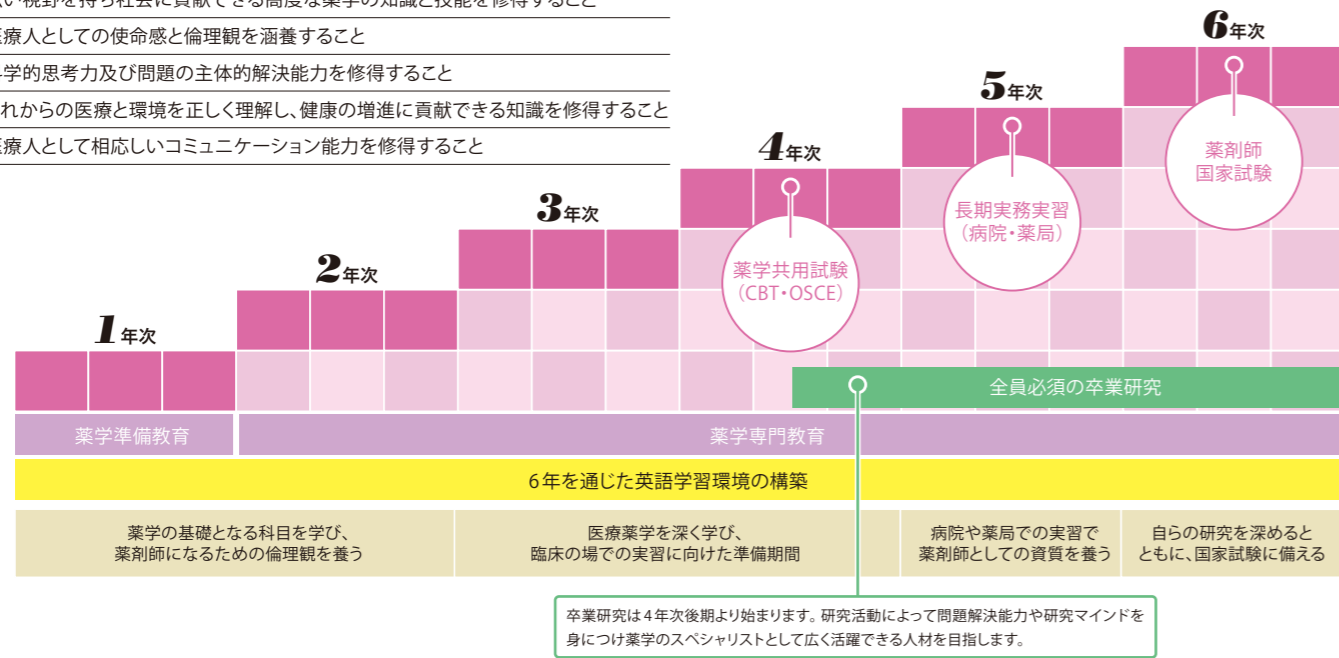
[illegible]い視野を持ち社会に貢献できる高度な薬学の知識と技能を修得すること
医療人としての使命感と倫理観を涵養すること
学的思考力及び問題の主体的解決能力を修得すること
れからの医療と環境を正しく理解し、健康の増進に貢献できる知識を修得すること
医療人として相応しいコミュニケーション能力を修得すること

1年次
2年次
3年次
4年次
5年次
6年次

薬学共用試験
（CBT・OSCE）

長期実務実習
（病院・薬局）

薬剤師
国家試験

全員必須の卒業研究

薬学準備教育
薬学専門教育

6年を通じた英語学習環境の構築

薬学の基礎となる科目を学び、
薬剤師になるための倫理観を養う

医療薬学を深く学び、
臨床の場での実習に向けた準備期間

病院や薬局での実習で
薬剤師としての資質を養う

自らの研究を深めると
ともに、国家試験に備える

卒業研究は4年次後期より始まります。研究活動によって問題解決能力や研究マインドを身につけ薬学のスペシャリストとして広く活躍できる人材を目指します。